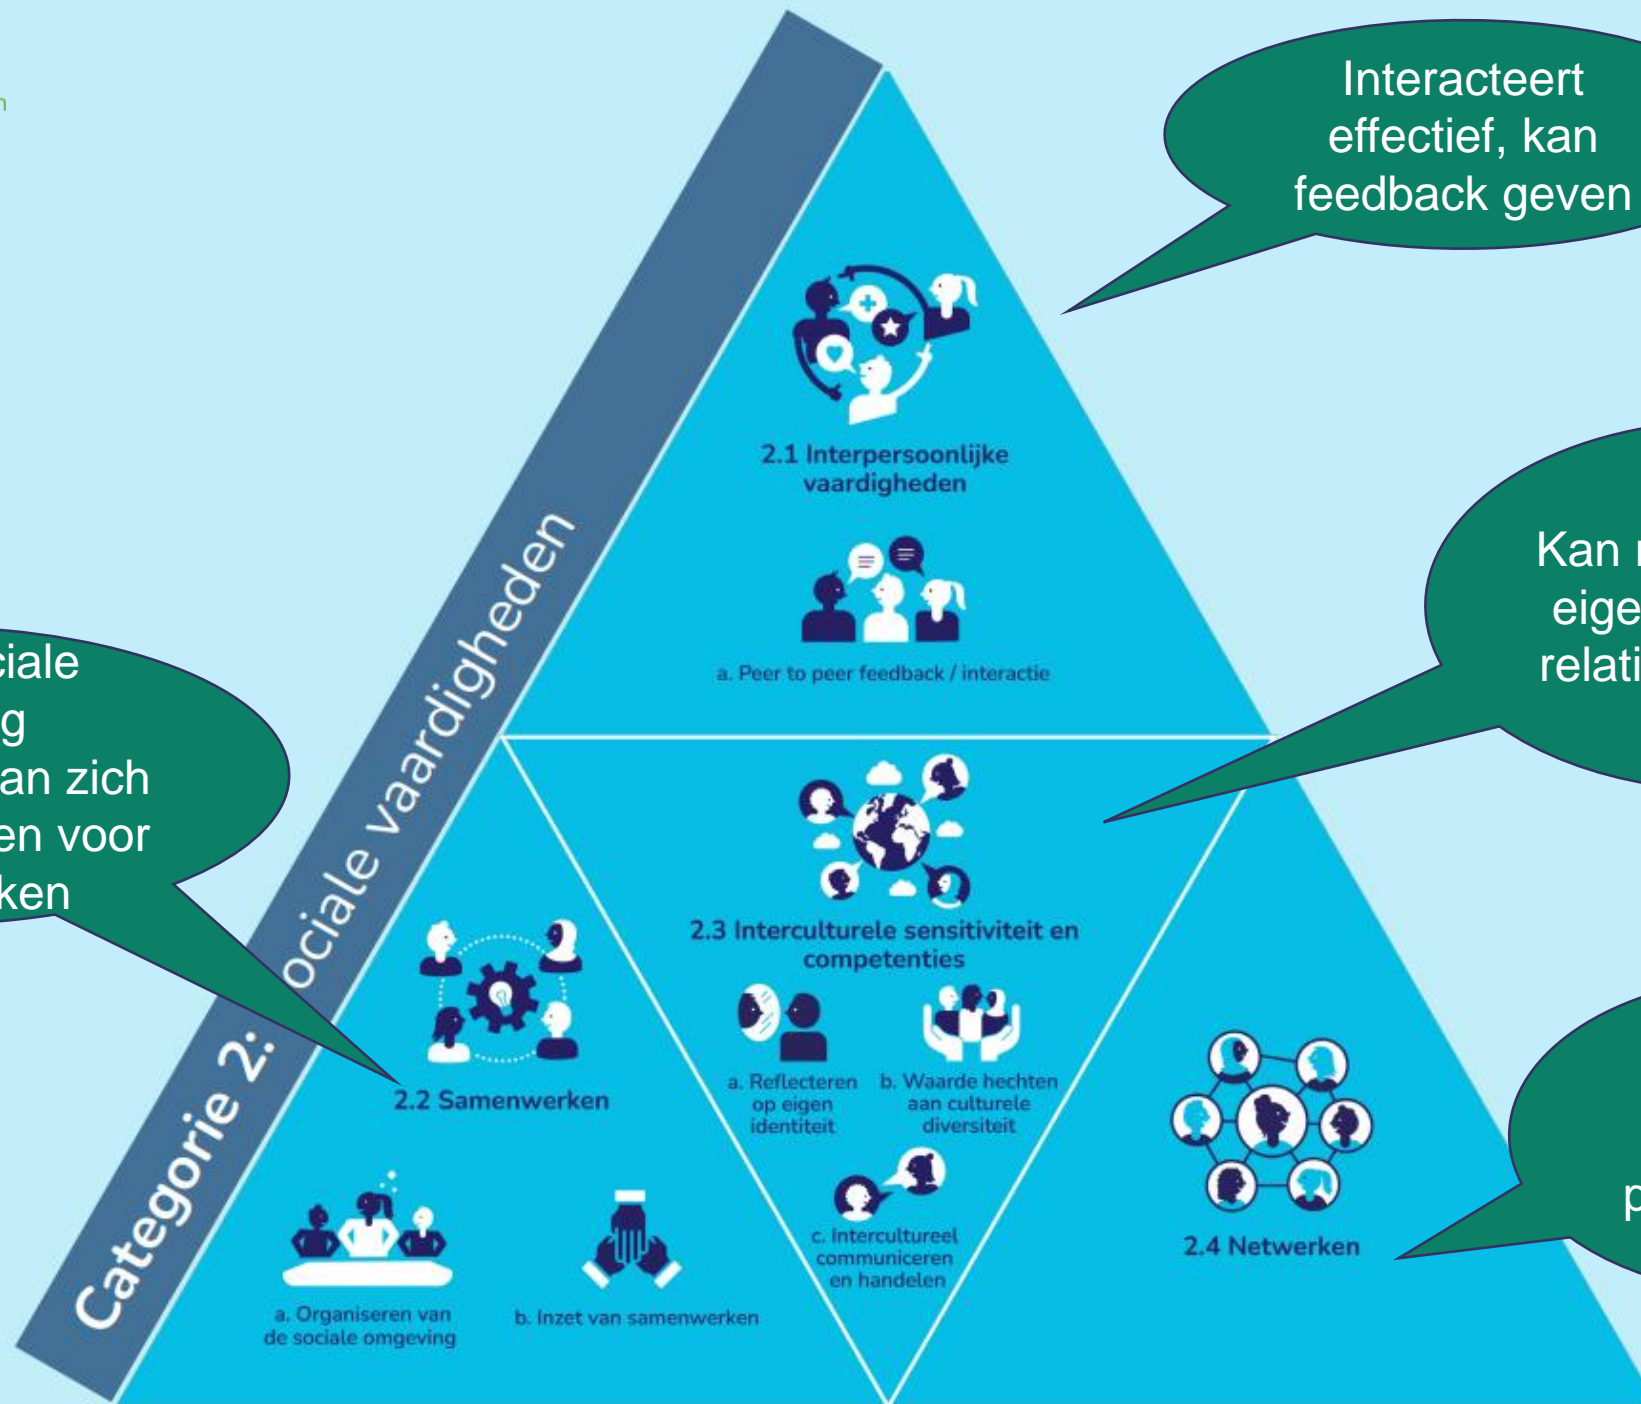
n

Interacteert effectief, kan feedback geven

Kan r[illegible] eige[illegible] relati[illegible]

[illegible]ciale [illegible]g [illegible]an zich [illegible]en voor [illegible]ken

p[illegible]

Categorie 2: Sociale vaardigheden

2.1 Interpersoonlijke vaardigheden

a. Peer to peer feedback / interactie

2.2 Samenwerken

a. Organiseren van de sociale omgeving

b. Inzet van samenwerken

2.3 Interculturele sensitiviteit en competenties

a. Reflecteren op eigen identiteit

b. Waarde hechten aan culturele diversiteit

c. Intercultureel communiceren en handelen

2.4 Netwerken